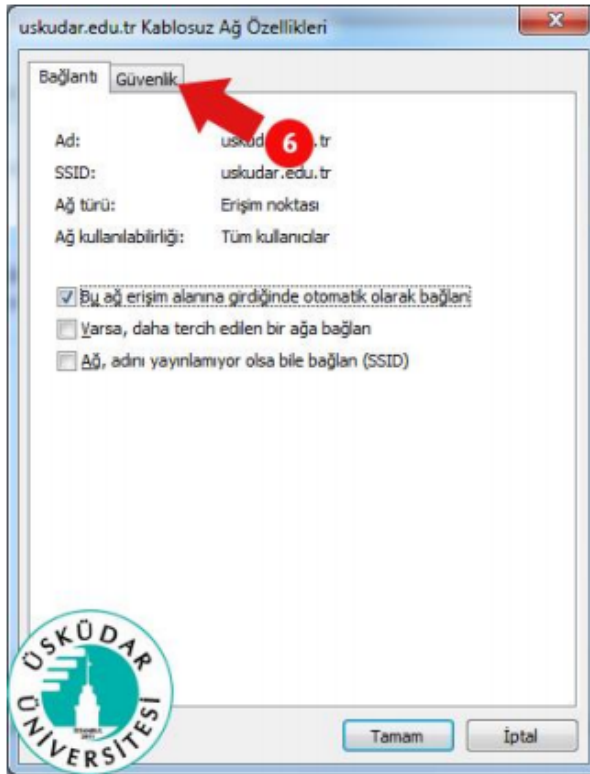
uskudar.edu.tr Kablosuz Ağ Özellikleri

Bağlantı Güvenlik

6

Ad: uskud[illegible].tr
SSID: uskudar.edu.tr
Ağ türü: Erişim noktası
Ağ kullanılabilirliği: Tüm kullanıcılar

Bu ağ erişim alanına girdiğinde otomatik olarak bağlan
Varsa, daha tercih edilen bir ağa bağlan
Ağ, adını yayınlamıyor olsa bile bağlan (SSID)

ÜSKÜDAR ÜNİVERSİTESİ

Tamam İptal